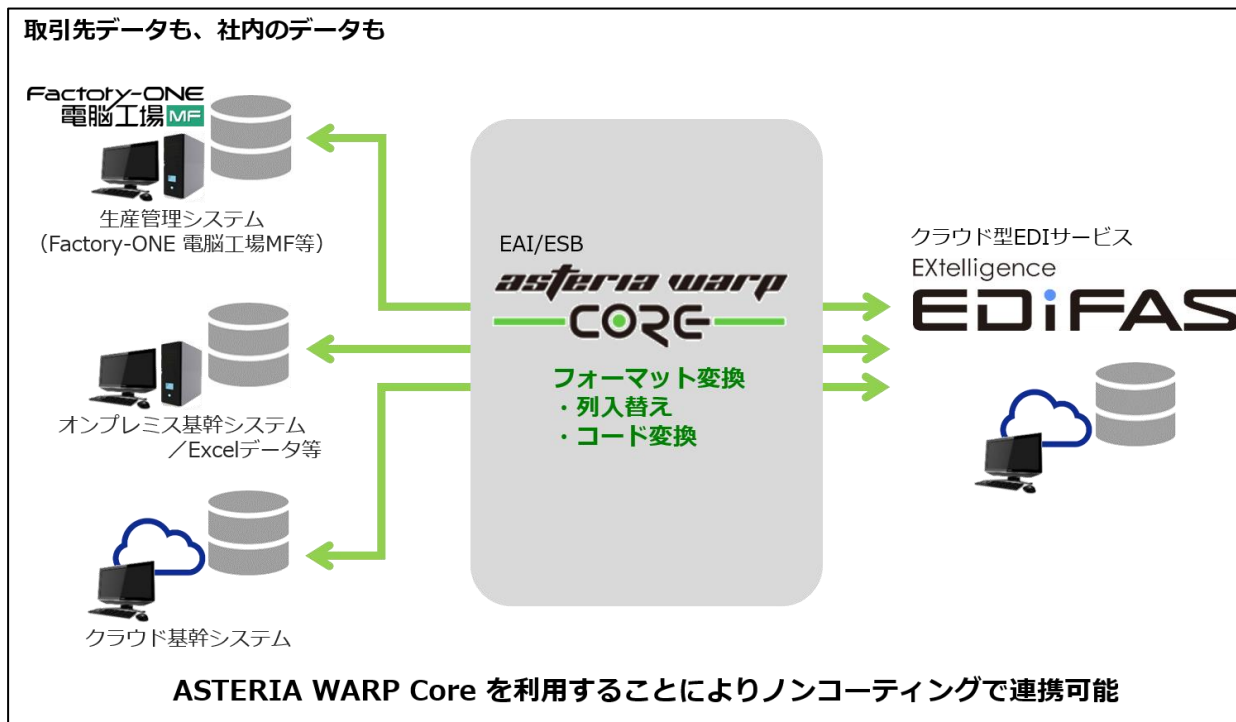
取引先データも、社内のデータも

Factory-ONE 電脳工場MF

生産管理システム
（Factory-ONE 電脳工場MF等）

オンプレミス基幹システム
／Excelデータ等

クラウド基幹システム

EAI/ESB
asteria warp
CORE

フォーマット変換
・列入替え
・コード変換

クラウド型EDIサービス
EXtelligence
EDIFAS

ASTERIA WARP Core を利用することによりノンコーティングで連携可能